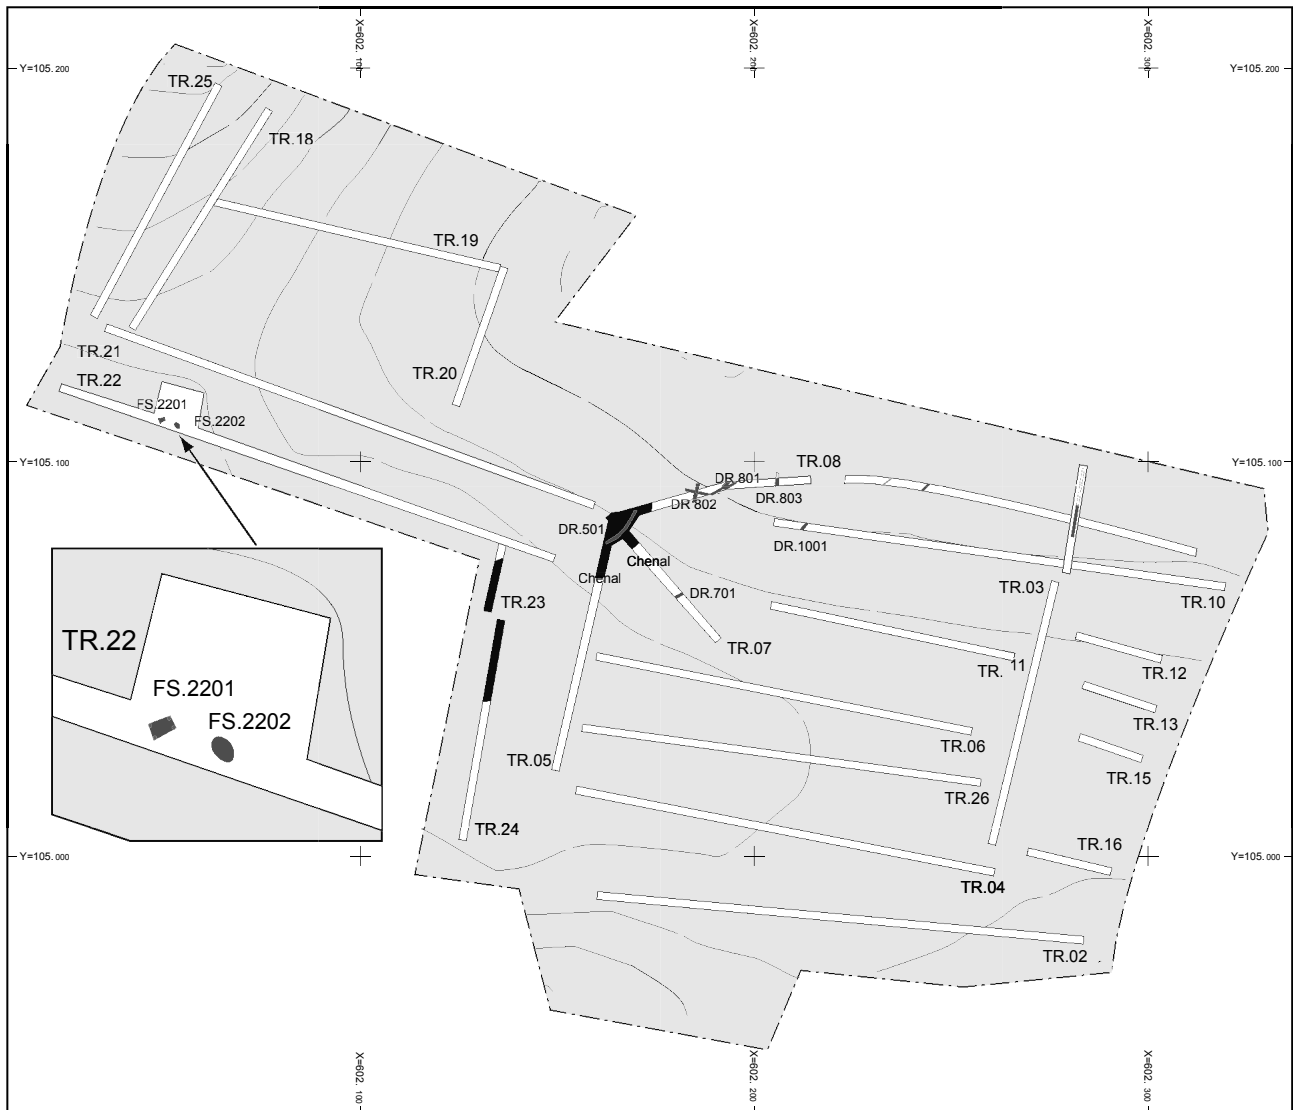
X=602.100
X=602.200
X=602.300

Y=105.200
Y=105.200

TR.25
TR.18
TR.19
TR.21
TR.20
TR.22
FS.2201
FS.2202

Y=105.100
Y=105.100

DR.801
TR.08
DR.802
DR.803
DR.501
DR.1001
Chenal
Chenal
DR.701
TR.23
TR.03
TR.10
TR.07
TR.22
FS.2201
FS.2202
TR. 11
TR.12
TR.13
TR.06
TR.05
TR.15
TR.26
TR.24
TR.16

Y=105.000
Y=105.000

TR.04
TR.02

X=602.100
X=602.200
X=602.300